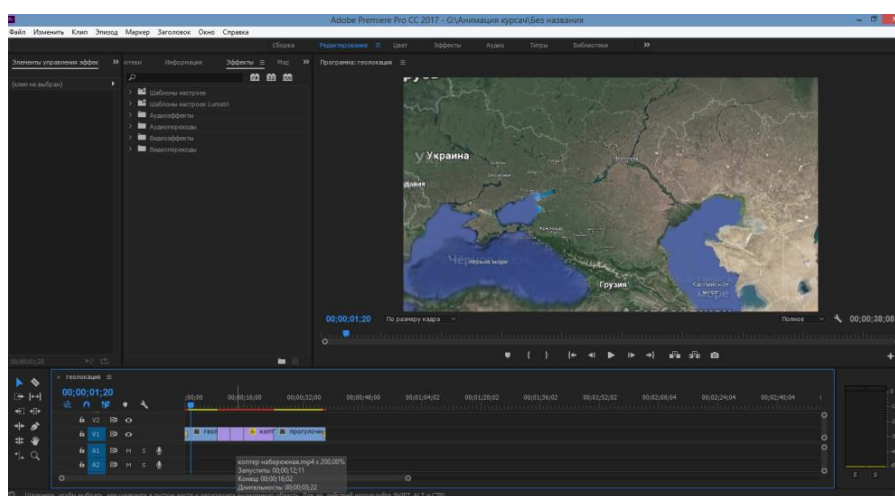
Adobe Premiere Pro CC 2017 - G:\Анимация курсач\Без названия

Файл Изменить Клип Эпизод Маркер Заголовок Окно Справка

Сборка Редактирование ≡ Цвет Эффекты Аудио Титры Библиотеки »

Элементы управления эффек » отеки Информация Эффекты ≡ Мас » Программа: геолокация ≡

(клип не выбран)

Шаблоны настроек
Шаблоны настроек Lumetri
Аудиоэффекты
Аудиопереходы
Видеоэффекты
Видеопереходы

Украина
Черное море
Грузия
Каспийское море

00;00;01;20 По размеру кадра Полное 00;00;38;08

00;00;01;20

× геолокация ≡
00;00;01;20

;00;00 00;00;16;00 00;00;32;00 00;00;48;00 00;01;04;02 00;01;20;02 00;01;36;02 00;01;52;02 00;02;08;04 00;02;24;04 00;02;40;04

V2
V1
A1 M S
A2 M S

геол конт прогулочн

контор набережная.mp4 x 200,00%
Запустить 00;00;12;11
Конец 00;00;16;02
Длительность 00;00;03;22

S S

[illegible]